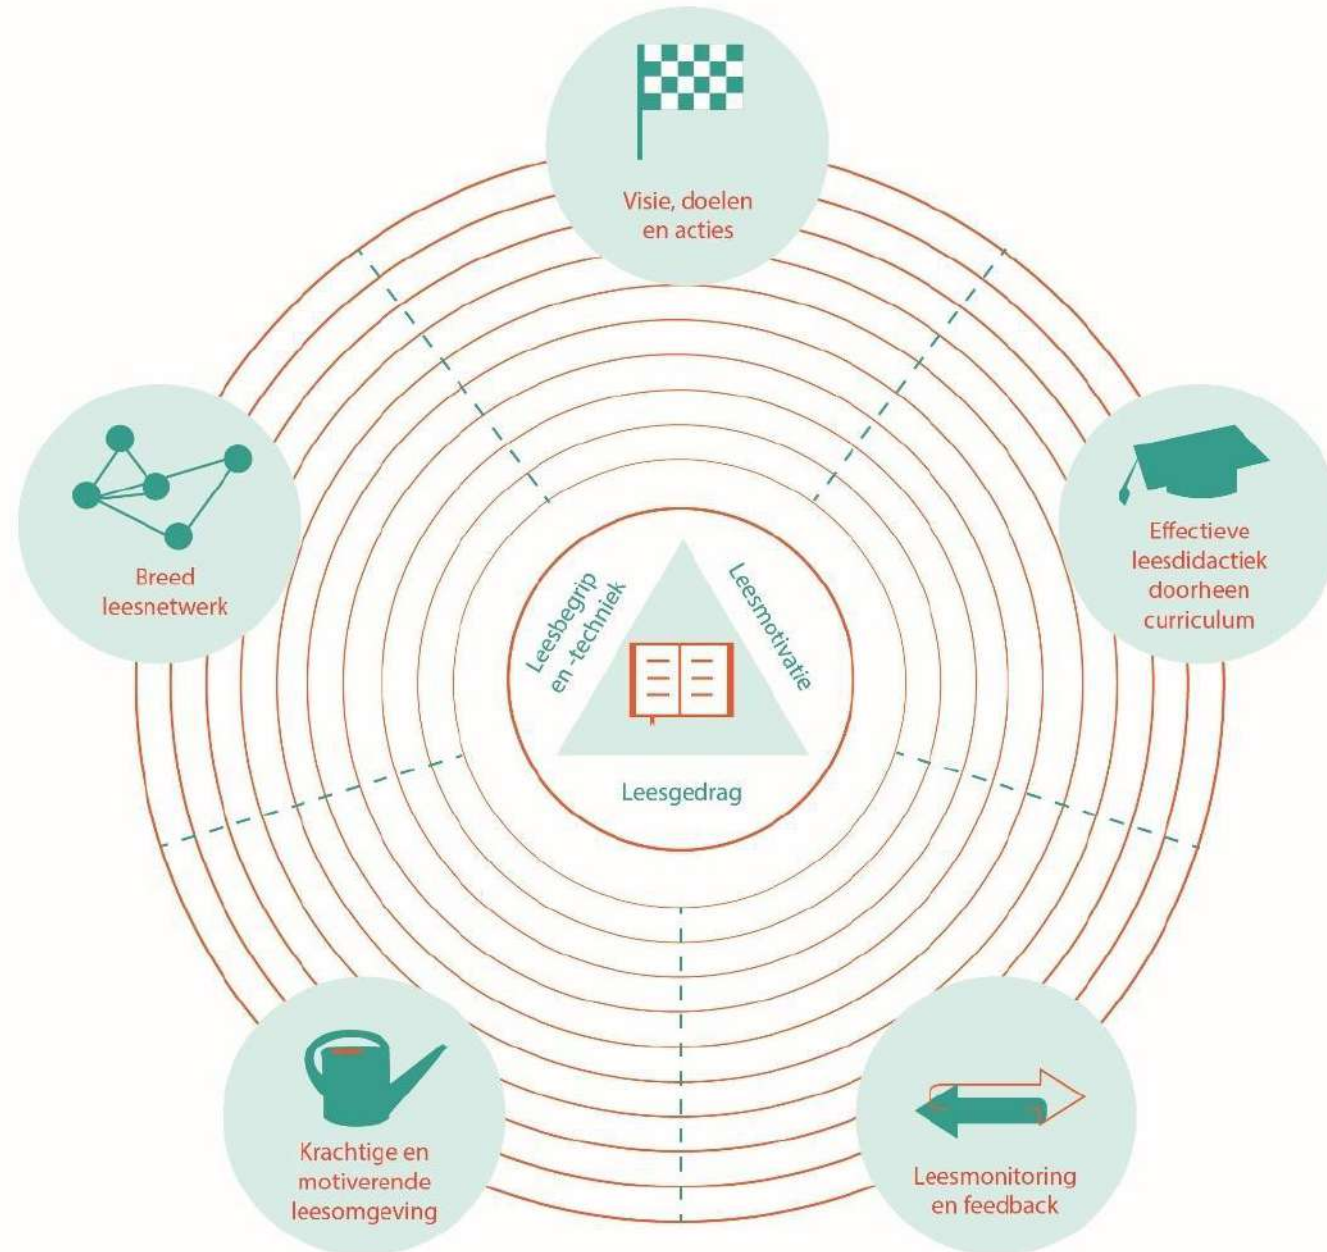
Visie, doelen en acties

Effectieve leesdidactiek doorheen curriculum

Leesmonitoring en feedback

Krachtige en motiverende leesomgeving

Breed leesnetwerk

Leesbegrip en -techniek

Leesmotivatie

Leesgedrag